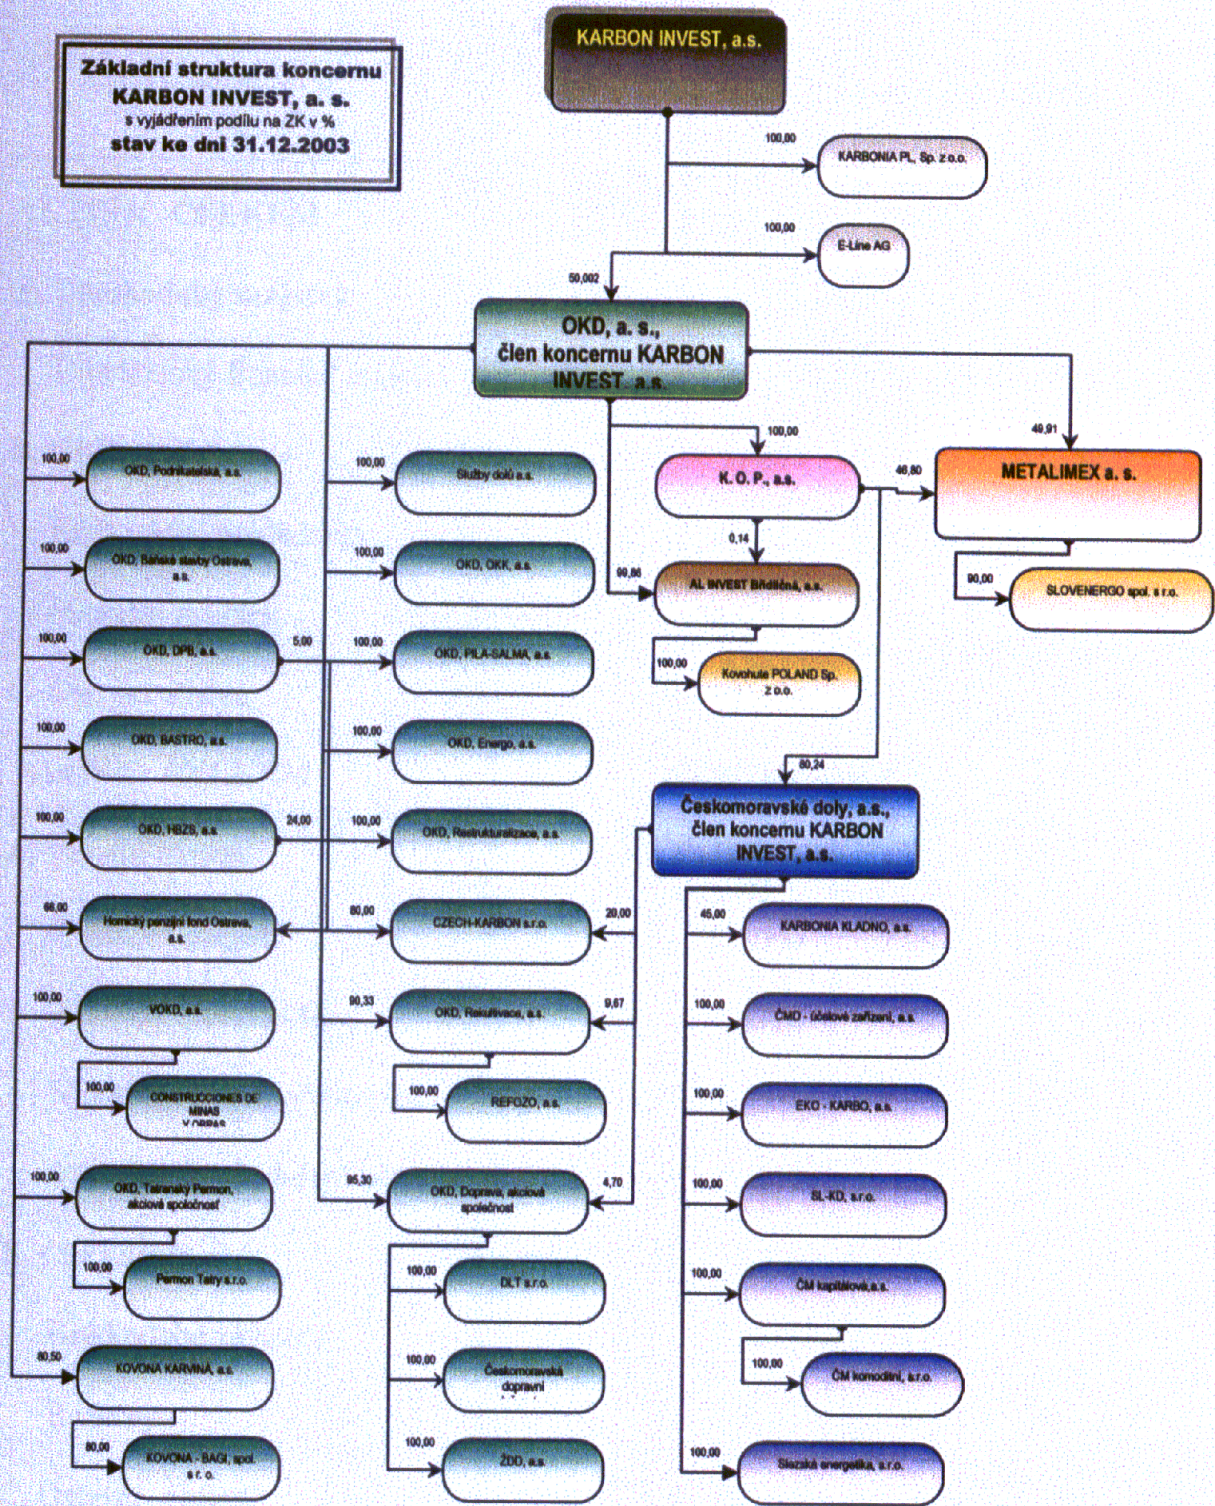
Základní struktura koncernu KARBON INVEST, a. s.
s vyjádřením podílu na ZK v %
stav ke dni 31.12.2003

KARBON INVEST, a.s.

100,00
KARBONIA PL, Sp. z o.o.

100,00
E-Line AG

50,002
OKD, a. s., člen koncernu KARBON INVEST, a.s.

100,00
K.O.P., a.s.

49,91
METALIMEX a. s.

46,80

0,14

99,86
AL INVEST Břidličná, a.s.

100,00
Kovohutě POLAND Sp. z o.o.

90,00
SLOVENERGO spol. s r.o.

80,24
Českomoravské doly, a.s., člen koncernu KARBON INVEST, a.s.

100,00
OKD, Podnikatelská, a.s.

100,00
OKD, Báňské stavby Ostrava, a.s.

100,00
OKD, DPB, a.s.

5,00

100,00
OKD, BASTRO, a.s.

100,00
OKD, HBZS, a.s.

24,00

68,00
Hornický penzijní fond Ostrava, a.s.

100,00
VOKD, a.s.

100,00
CONSTRUCCIONES DE MINAS V ORBAS

100,00
OKD, Tatranský Permon, akciová společnost

100,00
Permon Tatry s.r.o.

80,50
KOVONA KARVINÁ, a.s.

80,00
KOVONA - BAGI, spol. s r. o.

100,00
Služby dolů a.s.

100,00
OKD, OKK, a.s.

100,00
OKD, PILA-SALMA, a.s.

100,00
OKD, Energo, a.s.

100,00
OKD, Restrukturalizace, a.s.

80,00
CZECH-KARBON s.r.o.

20,00

90,33
OKD, Rekultivace, a.s.

9,67

100,00
REFOZO, a.s.

95,30
OKD, Doprava, akciová společnost

4,70

100,00
DLT s.r.o.

100,00
Českomoravská dopravní

100,00
ŽDD, a.s.

45,00
KARBONIA KLADNO, a.s.

100,00
ČMD - účelové zařízení, a.s.

100,00
EKO - KARBO, a.s.

100,00
SL-KD, s.r.o.

100,00
ČM kapitálová,a.s.

100,00
ČM komodiní, s.r.o.

100,00
Slezská energetika, s.r.o.